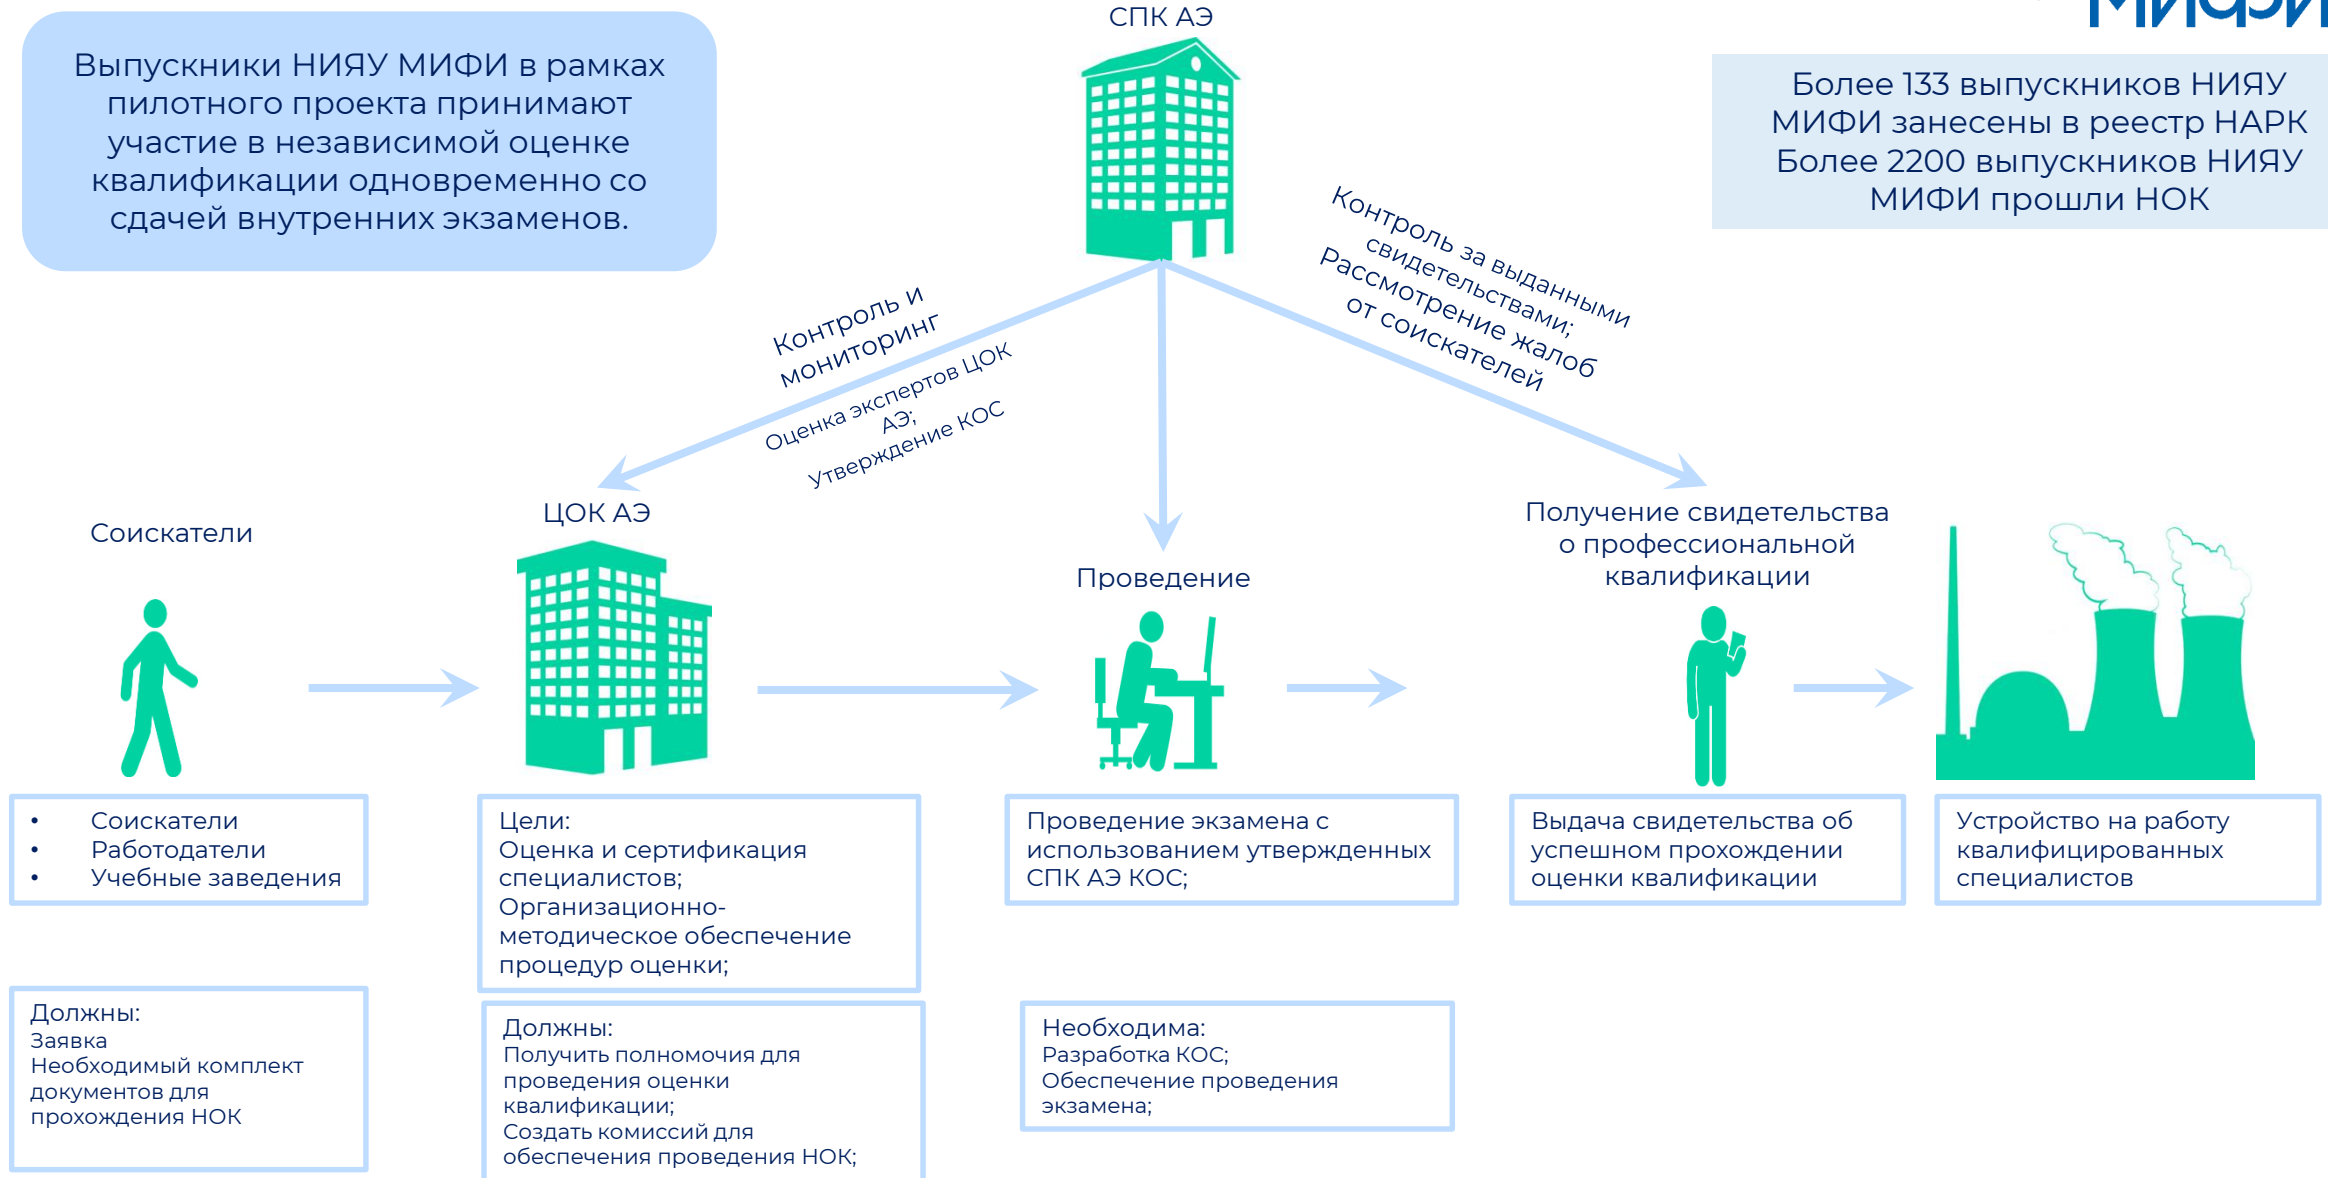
Выпускники НИЯУ МИФИ в рамках пилотного проекта принимают участие в независимой оценке квалификации одновременно со сдачей внутренних экзаменов.

СПК АЭ

МИФИ

Более 133 выпускников НИЯУ МИФИ занесены в реестр НАРК
Более 2200 выпускников НИЯУ МИФИ прошли НОК

Контроль и мониторинг

Оценка экспертов ЦОК АЭ;
Утверждение КОС

Контроль за выданными свидетельствами;
Рассмотрение жалоб от соискателей

Соискатели

ЦОК АЭ

Проведение

Получение свидетельства о профессиональной квалификации

• Соискатели
• Работодатели
• Учебные заведения

Цели:
Оценка и сертификация специалистов;
Организационно-методическое обеспечение процедур оценки;

Проведение экзамена с использованием утвержденных СПК АЭ КОС;

Выдача свидетельства об успешном прохождении оценки квалификации

Устройство на работу квалифицированных специалистов

Должны:
Заявка
Необходимый комплект документов для прохождения НОК

Должны:
Получить полномочия для проведения оценки квалификации;
Создать комиссий для обеспечения проведения НОК;

Необходима:
Разработка КОС;
Обеспечение проведения экзамена;